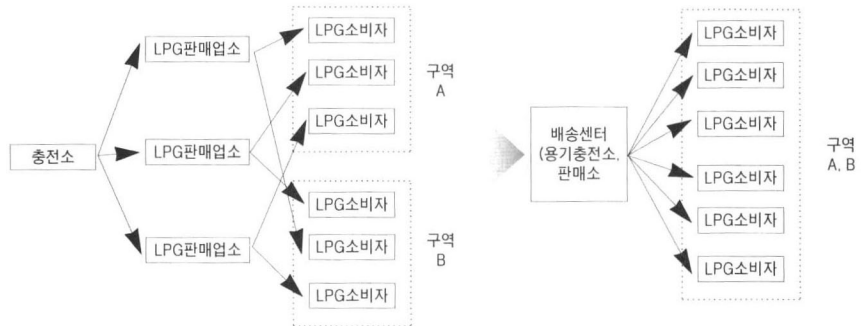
충전소

LPG판매업소

LPG판매업소

LPG판매업소

LPG소비자

LPG소비자

LPG소비자

구역 A

LPG소비자

LPG소비자

LPG소비자

구역 B

배송센터 (용기충전소, 판매소

LPG소비자

LPG소비자

LPG소비자

LPG소비자

LPG소비자

LPG소비자

구역 A, B